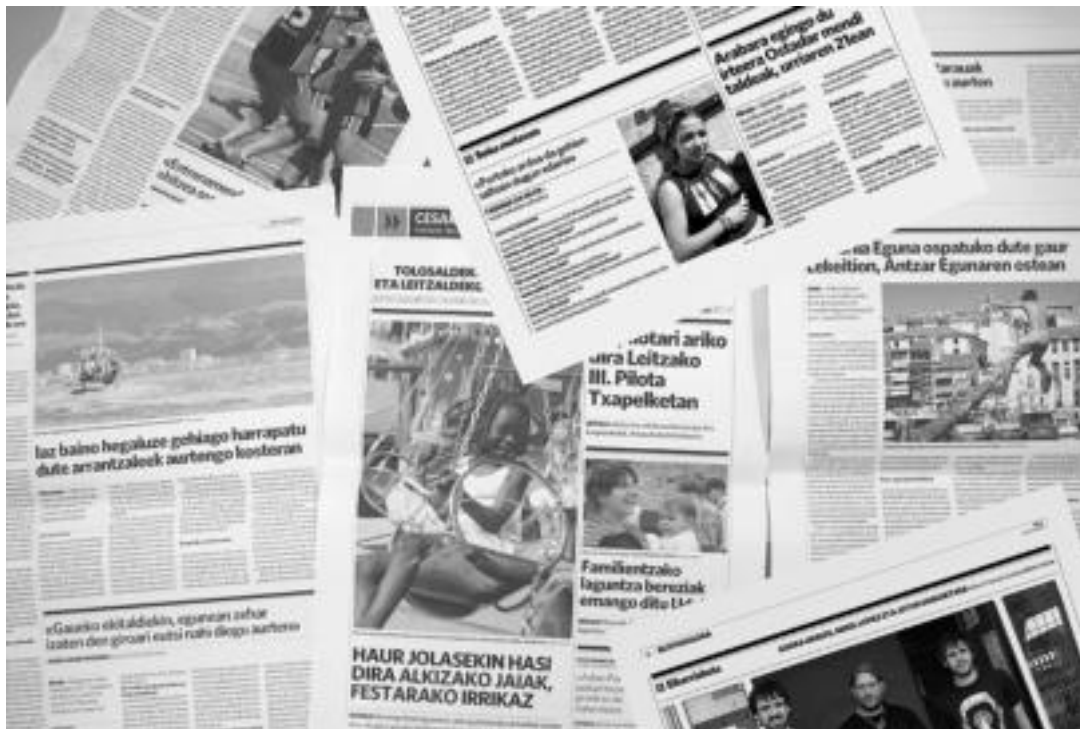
Arabara egingo du irteera Ostadar mendi taldeak, urriaren 21ean

«Entreamoset» ... oihtea ...

TOLOSALDEA ETA LEITZALDEA

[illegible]a Eguna ospatuko dute gaur Lekeition, Antzar Egunaren ostean

Iaz baino hegaluze gehiago harrapatu dute arrantzaleek aurtengo kosteran

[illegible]lotari ariko dira Leitzako III. Pilota Txapelketan

Familientzako laguntza bereziak emango ditu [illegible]

«Gaueko ekitaldiekin, egunean zehar izaten den giroari eutsi nahi diegu aurten»

HAUR JOLASEKIN HASI DIRA ALKIZAKO JAIAK, FESTARAKO IRRIKAZ